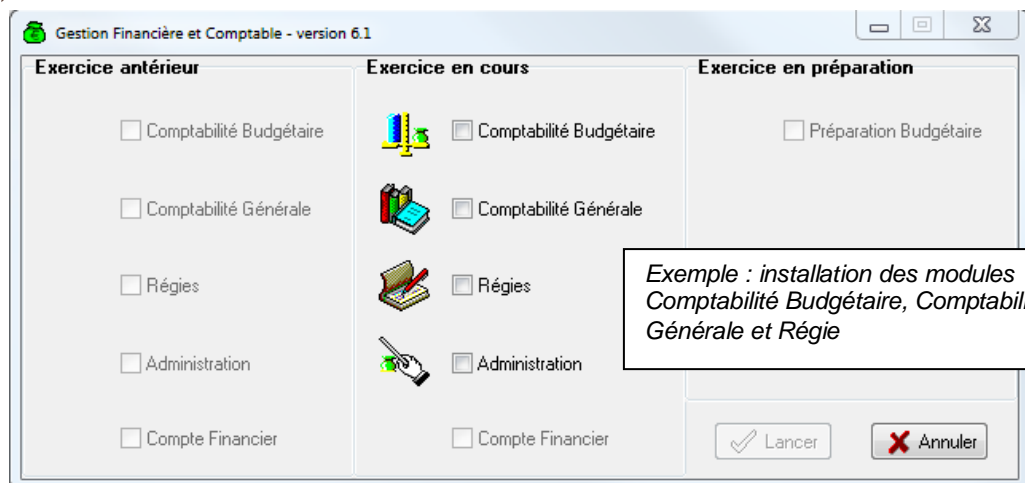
Gestion Financière et Comptable - version 6.1

Exercice antérieur

Comptabilité Budgétaire

Comptabilité Générale

Régies

Administration

Compte Financier

Exercice en cours

Comptabilité Budgétaire

Comptabilité Générale

Régies

Administration

Compte Financier

Exercice en préparation

Préparation Budgétaire

Exemple : installation des modules Comptabilité Budgétaire, Comptabil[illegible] Générale et Régie

Lancer

Annuler